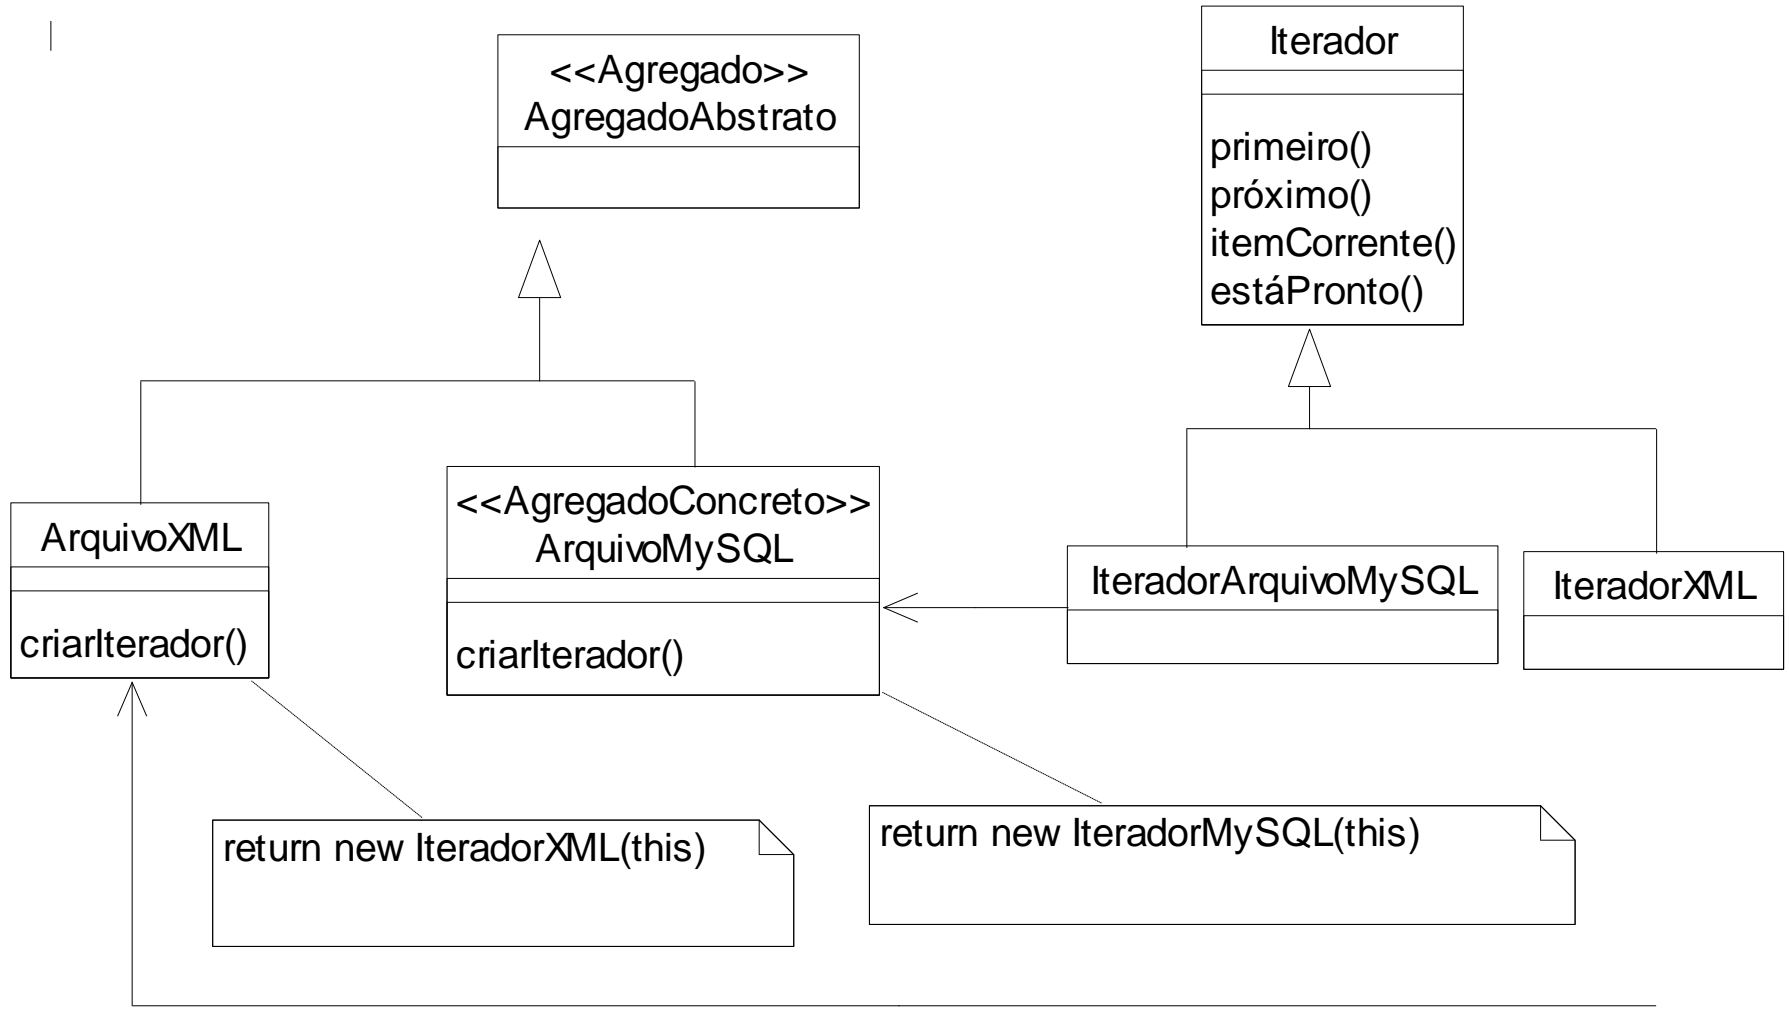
<<Agregado>>
AgregadoAbstrato

Iterador

primeiro()
próximo()
itemCorrente()
estáPronto()

ArquivoXML

criarIterador()

<<AgregadoConcreto>>
ArquivoMySQL

criarIterador()

IteradorArquivoMySQL

IteradorXML

return new IteradorXML(this)

return new IteradorMySQL(this)